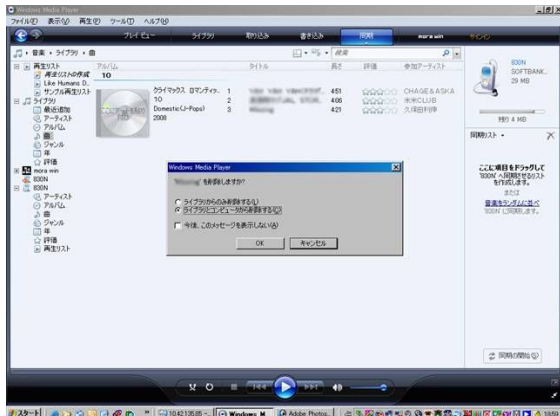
Windows Media Player

ファイル(F) 表示(V) 再生(P) ツール(T) ヘルプ(H)

プレイ ビュー　ライブラリ　取り込み　書き込み　同期　mora win　その他

音楽 • ライブラリ • 曲

検索

再生リスト
再生リストの作成
Like Humans D...
サンプル再生リスト
ライブラリ
最近追加
アーティスト
アルバム
曲
ジャンル
年
評価
mora win
830N
アーティスト
アルバム
曲
ジャンル
年
評価
再生リスト

アルバム　タイトル　長さ　評価　参加アーティスト

10

クライマックス ロマンティク...　1　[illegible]　4:51　CHAGE&ASKA
10　2　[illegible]　4:06　米米CLUB
Domestic(J-Pops)　3　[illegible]　4:21　久保田利伸
2008

830N
SOFTBANK...
29 MB

残り 4 MB

同期リスト

ここに項目をドラッグして '830N' へ同期させるリストを作成します。
または
音楽をランダムに選択 '830N' に同期します。

同期の開始(S)

Windows Media Player

'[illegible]' を削除しますか?

ライブラリからのみ削除する(L)
ライブラリとコンピュータから削除する(C)
今後、このメッセージを表示しない(A)

OK　キャンセル

スタート　Windows M...　Adobe Photos...